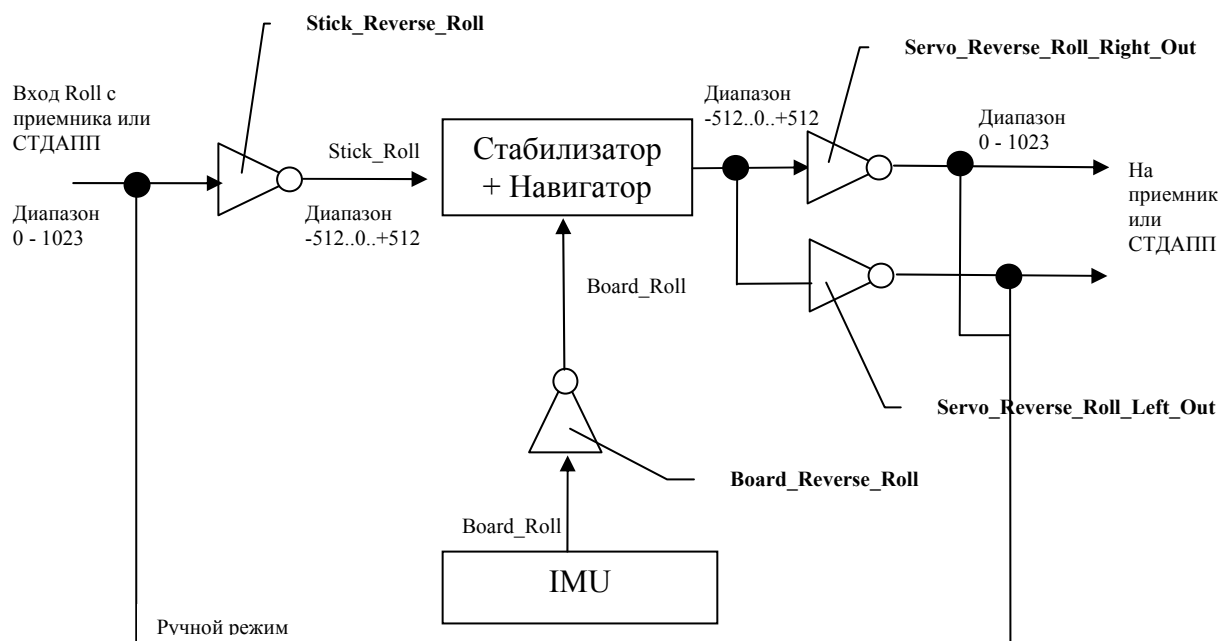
Stick_Reverse_Roll

Вход Roll с приемника или СТДАПП

Диапазон 0 - 1023

Stick_Roll

Диапазон -512..0..+512

Стабилизатор + Навигатор

Board_Roll

Board_Reverse_Roll

Board_Roll

IMU

Диапазон -512..0..+512

Servo_Reverse_Roll_Right_Out

Диапазон 0 - 1023

На приемник или СТДАПП

Servo_Reverse_Roll_Left_Out

Ручной режим